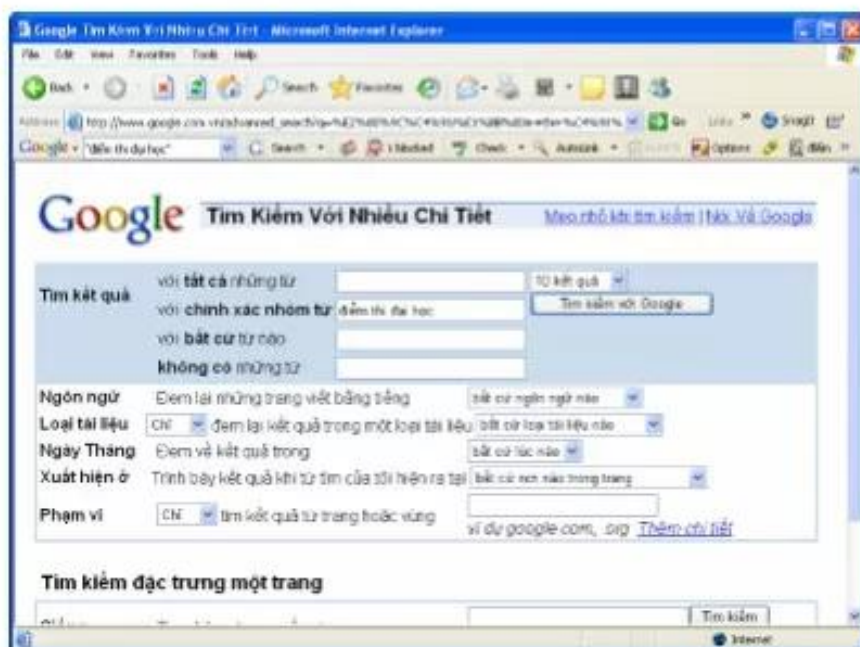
Google Tìm Kiếm Với Nhiều Chi Tiết - Microsoft Internet Explorer

File Edit View Favorites Tools Help

Back Search Favorites

Address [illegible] Go Links Snagit

Google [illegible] Search Options

Google Tìm Kiếm Với Nhiều Chi Tiết Mẹo nhỏ kết tìm kiếm | Nói Về Google

Tìm kết quả với tất cả những từ 10 kết quả

với chính xác nhóm từ điểm thi đại học Tìm kiếm với Google

với bất cứ từ nào

không có những từ

Ngôn ngữ Đem lại những trang viết bằng tiếng bất cứ ngôn ngữ nào

Loại tài liệu Chỉ đem lại kết quả trong một loại tài liệu bất cứ loại tài liệu nào

Ngày Tháng Đem về kết quả trong bất cứ lúc nào

Xuất hiện ở Trình bày kết quả khi từ tìm của tôi hiện ra tại bất cứ nơi nào trong trang

Phạm vi Chỉ tìm kết quả từ trang hoặc vùng

ví dụ google.com, .org Thêm chi tiết

Tìm kiếm đặc trưng một trang

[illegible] Tìm kiếm

Internet